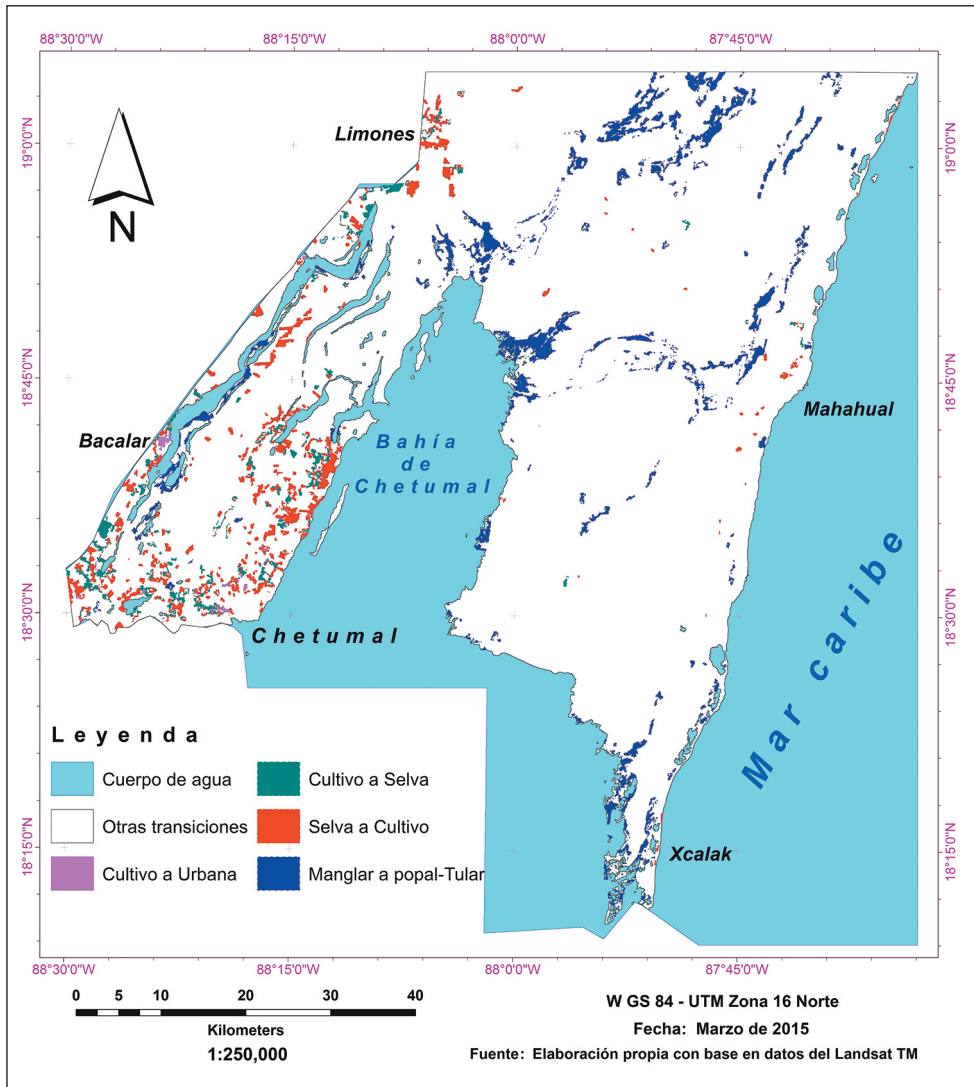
88°30'0"W 88°15'0"W 88°0'0"W 87°45'0"W

19°0'0"N 18°45'0"N 18°30'0"N 18°15'0"N

19°0'0"N 18°45'0"N 18°30'0"N 18°15'0"N

N

Limones

Bacalar

Bahía de Chetumal

Mahahual

Chetumal

Mar caribe

Xcalak

Leyenda

Cuerpo de agua

Otras transiciones

Cultivo a Urbana

Cultivo a Selva

Selva a Cultivo

Manglar a popal-Tular

88°30'0"W 88°15'0"W 88°0'0"W 87°45'0"W

0 5 10 20 30 40

Kilometers

1:250,000

W GS 84 - UTM Zona 16 Norte

Fecha: Marzo de 2015

Fuente: Elaboración propia con base en datos del Landsat TM